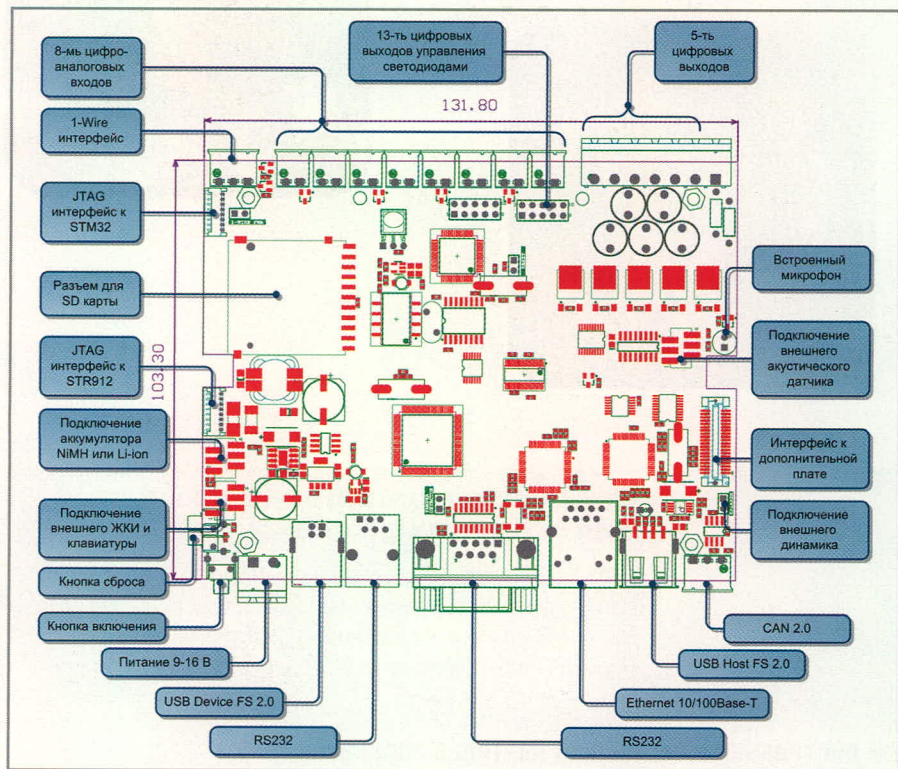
8-мь цифро-аналоговых входов

13-ть цифровых выходов управления светодиодами

5-ть цифровых выходов

131.80

1-Wire интерфейс

JTAG интерфейс к STM32

Разъем для SD карты

JTAG интерфейс к STR912

103.30

Подключение аккумулятора NiMH или Li-ion

Подключение внешнего ЖКИ и клавиатуры

Кнопка сброса

Кнопка включения

Питание 9-16 В

USB Device FS 2.0

RS232

Встроенный микрофон

Подключение внешнего акустического датчика

Интерфейс к дополнительной плате

Подключение внешнего динамика

CAN 2.0

USB Host FS 2.0

Ethernet 10/100Base-T

RS232